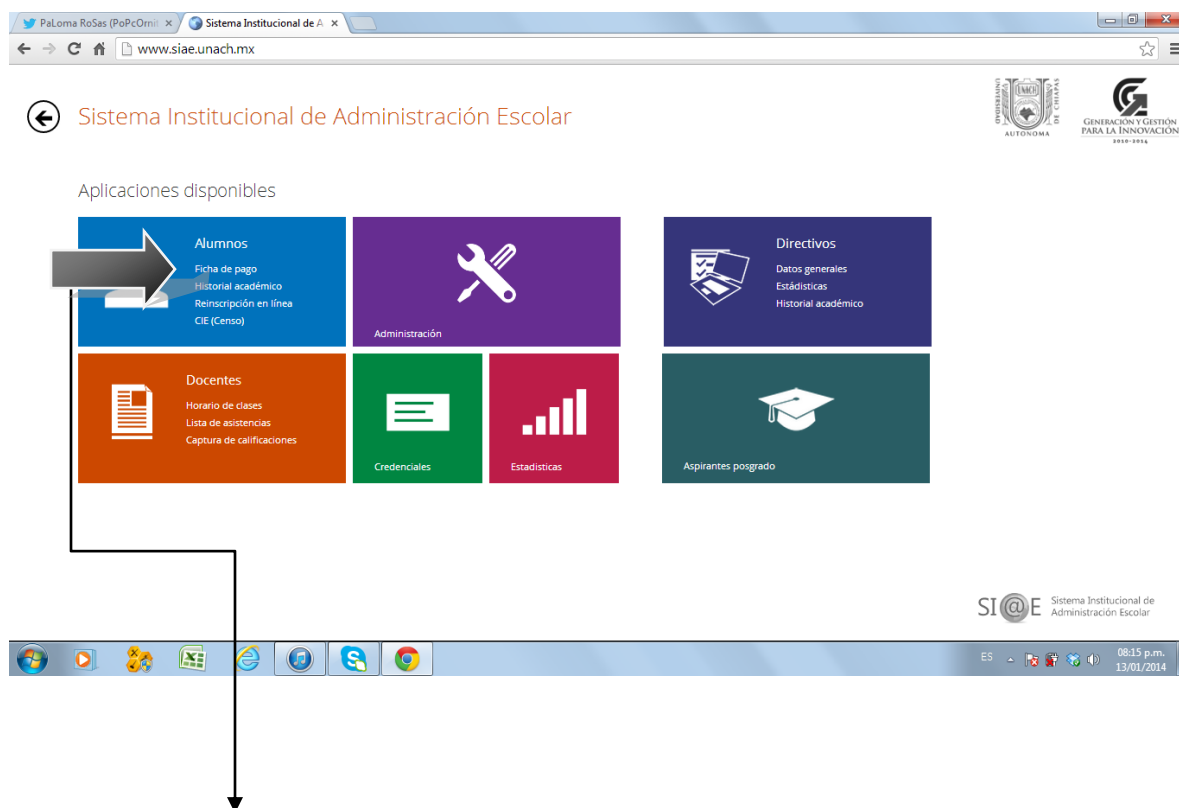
PaLoma RoSas (PoPcOrnit ×
Sistema Institucional de A ×

www.siae.unach.mx

Sistema Institucional de Administración Escolar

UNIVERSIDAD AUTÓNOMA DE CHIAPAS
UNACH

GENERACIÓN Y GESTIÓN PARA LA INNOVACIÓN
2010-2014

Aplicaciones disponibles

Alumnos
Ficha de pago
Historial académico
Reinscripción en línea
CIE (Censo)

Administración

Directivos
Datos generales
Estádisticas
Historial académico

Docentes
Horario de clases
Lista de asistencias
Captura de calificaciones

Credenciales

Estadisticas

Aspirantes posgrado

SI@E Sistema Institucional de Administración Escolar

ES
08:15 p.m.
13/01/2014